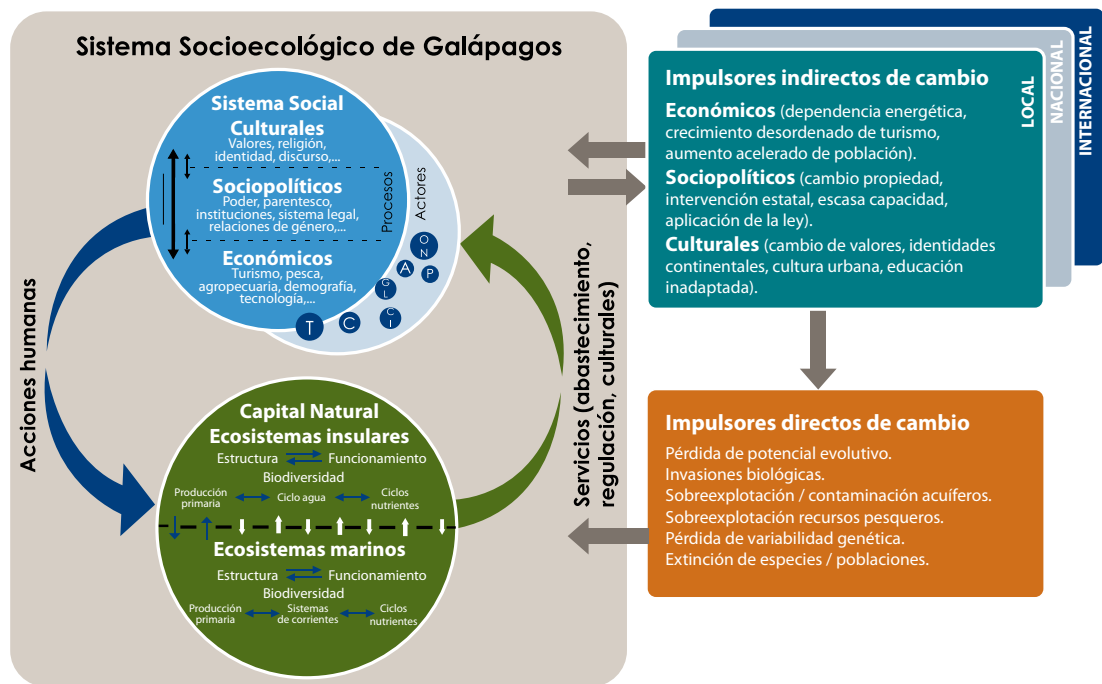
Sistema Socioecológico de Galápagos

Sistema Social

Culturales
Valores, religión, identidad, discurso,...

Sociopolíticos
Poder, parentesco, instituciones, sistema legal, relaciones de género,...

Económicos
Turismo, pesca, agropecuaria, demografía, tecnología,...

Procesos

Actores

O N

A

P

G L

C i

T

C

Acciones humanas

Servicios (abastecimiento, regulación, culturales)

Capital Natural
Ecosistemas insulares
Estructura Funcionamiento
Biodiversidad
Producción primaria
Ciclo agua
Ciclos nutrientes

Ecosistemas marinos
Estructura Funcionamiento
Biodiversidad
Producción primaria
Sistemas de corrientes
Ciclos nutrientes

INTERNACIONAL

NACIONAL

LOCAL

Impulsores indirectos de cambio

Económicos (dependencia energética, crecimiento desordenado de turismo, aumento acelerado de población).

Sociopolíticos (cambio propiedad, intervención estatal, escasa capacidad, aplicación de la ley).

Culturales (cambio de valores, identidades continentales, cultura urbana, educación inadaptada).

Impulsores directos de cambio

Pérdida de potencial evolutivo.
Invasiones biológicas.
Sobreexplotación / contaminación acuíferos.
Sobreexplotación recursos pesqueros.
Pérdida de variabilidad genética.
Extinción de especies / poblaciones.